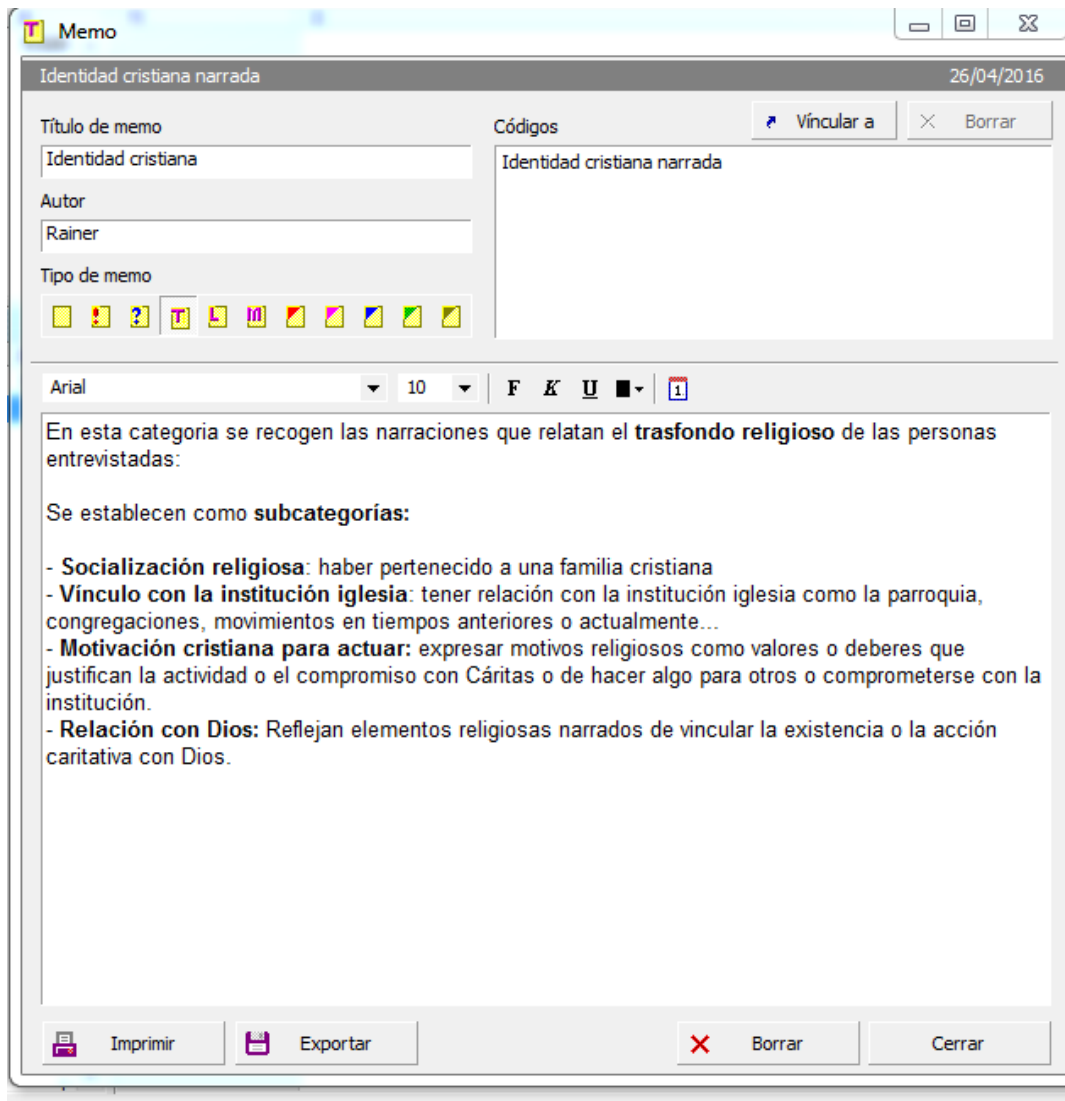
Memo

Identidad cristiana narrada 26/04/2016

Título de memo
Identidad cristiana

Autor
Rainer

Tipo de memo

Códigos
Vincular a
Borrar

Identidad cristiana narrada

Arial 10 F K U

En esta categoria se recogen las narraciones que relatan el **trasfondo religioso** de las personas entrevistadas:

Se establecen como **subcategorías:**

- **Socialización religiosa**: haber pertenecido a una familia cristiana
- **Vínculo con la institución iglesia**: tener relación con la institución iglesia como la parroquia, congregaciones, movimientos en tiempos anteriores o actualmente...
- **Motivación cristiana para actuar:** expresar motivos religiosos como valores o deberes que justifican la actividad o el compromiso con Cáritas o de hacer algo para otros o comprometerse con la institución.
- **Relación con Dios:** Reflejan elementos religiosas narrados de vincular la existencia o la acción caritativa con Dios.

Imprimir
Exportar
Borrar
Cerrar